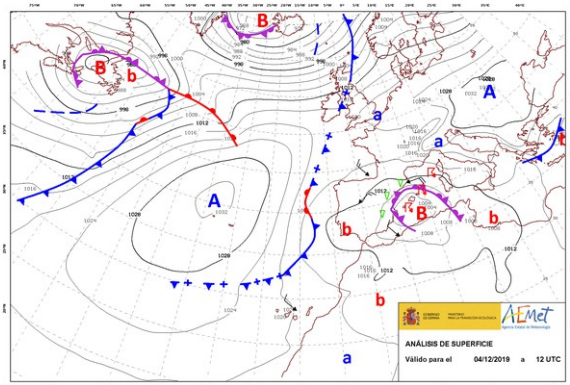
B
B
b
996
1000
1008
1016
1012
1020
1024
1028
A
1032
1028
1024
a
A
1028
a
b
B
b
b
1012
1008
1016
1012
b
a
A
b
ANÁLISIS DE SUPERFICIE
Válido para el 04/12/2019 a 12 UTC
AEmet
Agencia Estatal de Meteorología
GOBIERNO DE ESPAÑA
MINISTERIO PARA LA TRANSICIÓN ECOLÓGICA